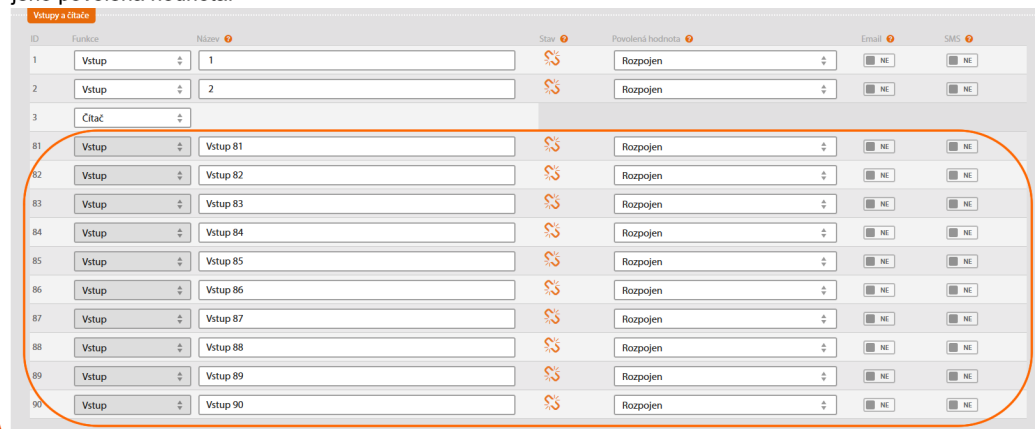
Vstupy a čítače

| ID | Funkce | Název | Stav | Povolená hodnota | Email | SMS |
|---|---|---|---|---|---|---|
| 1 | Vstup | 1 | | Rozpojen | NE | NE |
| 2 | Vstup | 2 | | Rozpojen | NE | NE |
| 3 | Čítač | | | | | |
| 81 | Vstup | Vstup 81 | | Rozpojen | NE | NE |
| 82 | Vstup | Vstup 82 | | Rozpojen | NE | NE |
| 83 | Vstup | Vstup 83 | | Rozpojen | NE | NE |
| 84 | Vstup | Vstup 84 | | Rozpojen | NE | NE |
| 85 | Vstup | Vstup 85 | | Rozpojen | NE | NE |
| 86 | Vstup | Vstup 86 | | Rozpojen | NE | NE |
| 87 | Vstup | Vstup 87 | | Rozpojen | NE | NE |
| 88 | Vstup | Vstup 88 | | Rozpojen | NE | NE |
| 89 | Vstup | Vstup 89 | | Rozpojen | NE | NE |
| 90 | Vstup | Vstup 90 | | Rozpojen | NE | NE |